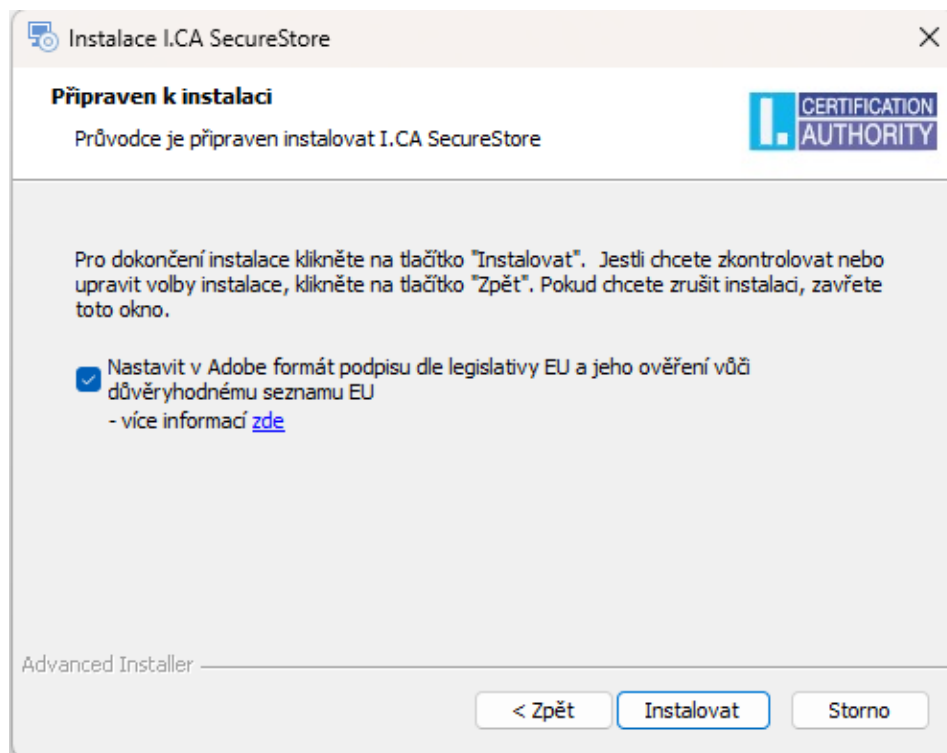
Instalace I.CA SecureStore

×

Připraven k instalaci

Průvodce je připraven instalovat I.CA SecureStore

I. CERTIFICATION AUTHORITY

Pro dokončení instalace klikněte na tlačítko "Instalovat". Jestli chcete zkontrolovat nebo upravit volby instalace, klikněte na tlačítko "Zpět". Pokud chcete zrušit instalaci, zavřete toto okno.

Nastavit v Adobe formát podpisu dle legislativy EU a jeho ověření vůči důvěryhodnému seznamu EU
- více informací zde

Advanced Installer

< Zpět

Instalovat

Storno